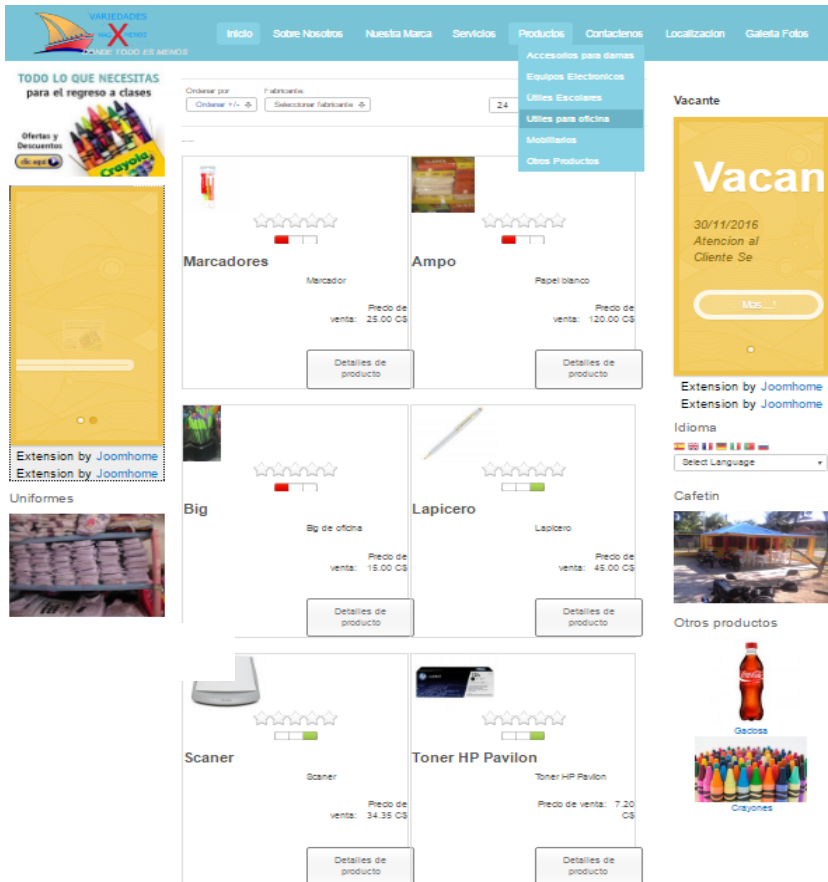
VARIEDADES
MAS X MENOS
DONDE TODO ES MENOS

Inicio
Sobre Nosotros
Nuestra Marca
Servicios
Productos
Contactenos
Localizacion
Galeria Fotos

Accesorios para damas
Equipos Electronicos
Utiles Escolares
Utiles para oficina
Mobiliarios
Otros Productos

TODO LO QUE NECESITAS
para el regreso a clases
Ofertas y Descuentos
clic aquí
Crayola

Extension by Joomhome
Extension by Joomhome

Uniformes

Ordenar por
Ordenar +/-
Fabricante:
Seleccionar fabricante
24

Marcadores
Marcador
Precio de venta: 25.00 C$
Detalles de producto

Ampo
Papel blanco
Precio de venta: 120.00 C$
Detalles de producto

Big
Big de oficina
Precio de venta: 15.00 C$
Detalles de producto

Lapicero
Lapicero
Precio de venta: 45.00 C$
Detalles de producto

Scaner
Scaner
Precio de venta: 34.35 C$
Detalles de producto

Toner HP Pavilon
Toner HP Pavilon
Precio de venta: 7.20 C$
Detalles de producto

Vacante
Vacan
30/11/2016
Atencion al Cliente Se
Mas....!
Extension by Joomhome
Extension by Joomhome

Idioma
Select Language

Cafetin

Otros productos
Gaseosa
Crayones